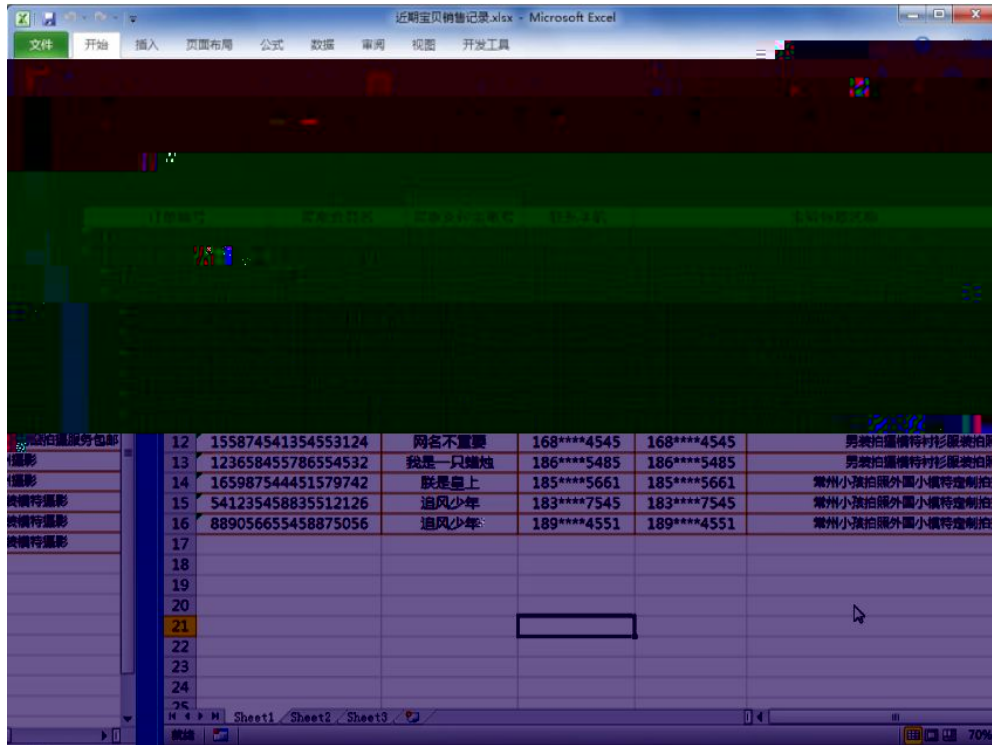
近期宝贝销售记录.xlsx - Microsoft Excel

文件 开始 插入 页面布局 公式 数据 审阅 视图 开发工具

| | | | | | |
|---|---|---|---|---|---|
| 12 | 155874541354553124 | 网名不重要 | 168****4545 | 168****4545 | 男装拍摄模特衬衫服装拍 |
| 13 | 123658455786554532 | 我是一只蜡烛 | 186****5485 | 186****5485 | 男装拍摄模特衬衫服装拍 |
| 14 | 165987544451579742 | 朕是皇上 | 185****5661 | 185****5661 | 常州小孩拍照外国小模特定制拍 |
| 15 | 541235458835512126 | 追风少年 | 183****7545 | 183****7545 | 常州小孩拍照外国小模特定制拍 |
| 16 | 889056655458875056 | 追风少年 | 189****4551 | 189****4551 | 常州小孩拍照外国小模特定制拍 |
| 17 | | | | | |
| 18 | | | | | |
| 19 | | | | | |
| 20 | | | | | |
| 21 | | | | | |
| 22 | | | | | |
| 23 | | | | | |
| 24 | | | | | |
| 25 | | | | | |

拍摄服务包邮
摄影
摄影
装模特摄影
装模特摄影
装模特摄影

Sheet1 Sheet2 Sheet3

就绪 70%